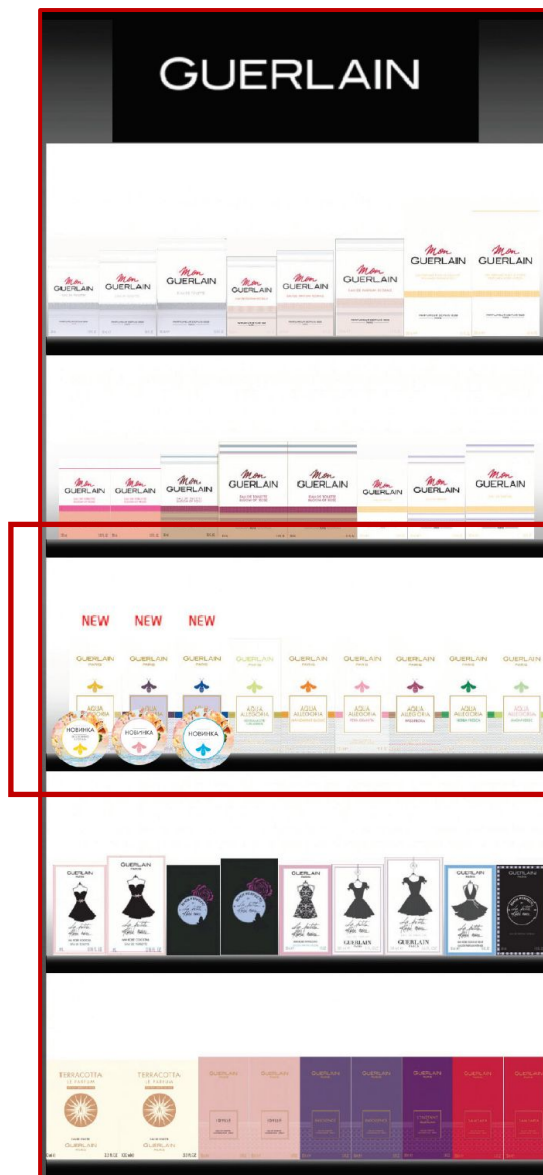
GUERLAIN

Mon GUERLAIN
Mon GUERLAIN
Mon GUERLAIN
Mon GUERLAIN
Mon GUERLAIN
Mon GUERLAIN
Mon GUERLAIN
Mon GUERLAIN

Mon GUERLAIN
Mon GUERLAIN
Mon GUERLAIN
Mon GUERLAIN
Mon GUERLAIN
Mon GUERLAIN
Mon GUERLAIN
Mon GUERLAIN

NEW NEW NEW
GUERLAIN GUERLAIN GUERLAIN GUERLAIN GUERLAIN GUERLAIN GUERLAIN GUERLAIN GUERLAIN
AQUA ALLEGORIA
AQUA ALLEGORIA
AQUA ALLEGORIA
AQUA ALLEGORIA
AQUA ALLEGORIA
AQUA ALLEGORIA
НОВИНКА НОВИНКА НОВИНКА

GUERLAIN GUERLAIN GUERLAIN GUERLAIN GUERLAIN

TERRACOTTA LE PARFUM GUERLAIN
TERRACOTTA LE PARFUM GUERLAIN
GUERLAIN GUERLAIN GUERLAIN GUERLAIN GUERLAIN GUERLAIN GUERLAIN